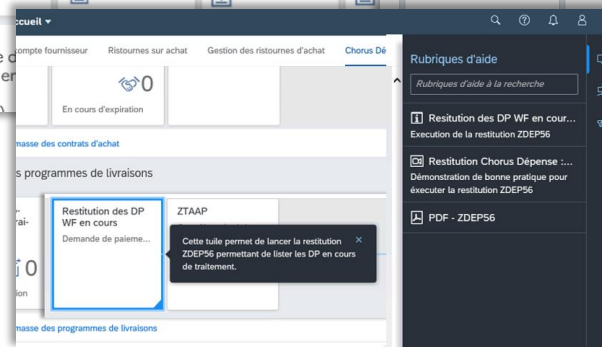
ccueil ▾

compte fournisseur Ristournes sur achat Gestion des ristournes d'achat Chorus Dé

0
En cours d'expiration

masse des contrats d'achat

s programmes de livraisons

Restitution des DP WF en cours
Demande de paieme...

ZTAAP

Cette tuile permet de lancer la restitution ZDEP56 permettant de lister les DP en cours de traitement.

0

masse des programmes de livraisons

Rubriques d'aide

Rubriques d'aide à la recherche

Resitution des DP WF en cour...
Execution de la restitution ZDEP56

Restitution Chorus Dépense :...
Démonstration de bonne pratique pour exécuter la restitution ZDEP56

PDF - ZDEP56